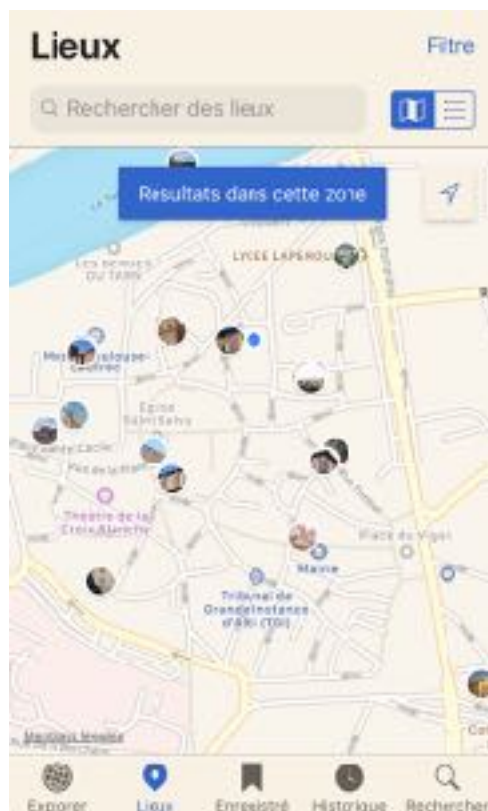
Lieux

Filtre

Rechercher des lieux

Resultats dans cette zone

Les berges du Tarn

LYCEE LAPEROUSE

Musée Toulouse-Lautrec

Eglise Saint-Salvy

Théatre de la Croix Blanche

Place du Vigan

Mairie

Tribunal de Grande Instance d'Albi (TGI)

Mentions légales

Explorer

Lieux

Enregistré

Historique

Rechercher